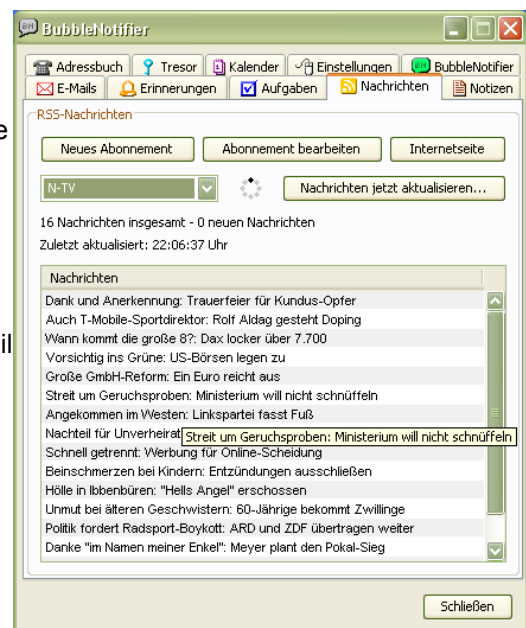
BubbleNotifier

Adressbuch | Tresor | Kalender | Einstellungen | BubbleNotifier
E-Mails | Erinnerungen | Aufgaben | Nachrichten | Notizen

e

RSS-Nachrichten

Neues Abonnement | Abonnement bearbeiten | Internetseite

N-TV

Nachrichten jetzt aktualisieren...

16 Nachrichten insgesamt - 0 neuen Nachrichten
Zuletzt aktualisiert: 22:06:37 Uhr

| Nachrichten |
|---|
| Dank und Anerkennung: Trauerfeier für Kundus-Opfer |
| Auch T-Mobile-Sportdirektor: Rolf Aldag gesteht Doping |
| Wann kommt die große 8?: Dax locker über 7.700 |
| Vorsichtig ins Grüne: US-Börsen legen zu |
| Große GmbH-Reform: Ein Euro reicht aus |
| Streit um Geruchsproben: Ministerium will nicht schnüffeln |
| Angekommen im Westen: Linkspartei fasst Fuß |
| Nachteil für Unverheirat Streit um Geruchsproben: Ministerium will nicht schnüffeln |
| Schnell getrennt: Werbung für Online-Scheidung |
| Beinschmerzen bei Kindern: Entzündungen ausschließen |
| Hölle in Ibbenbüren: "Hells Angel" erschossen |
| Unmut bei älteren Geschwistern: 60-Jährige bekommt Zwillinge |
| Politik fordert Radsport-Boykott: ARD und ZDF übertragen weiter |
| Danke "im Namen meiner Enkel": Meyer plant den Pokal-Sieg |

il

Schließen